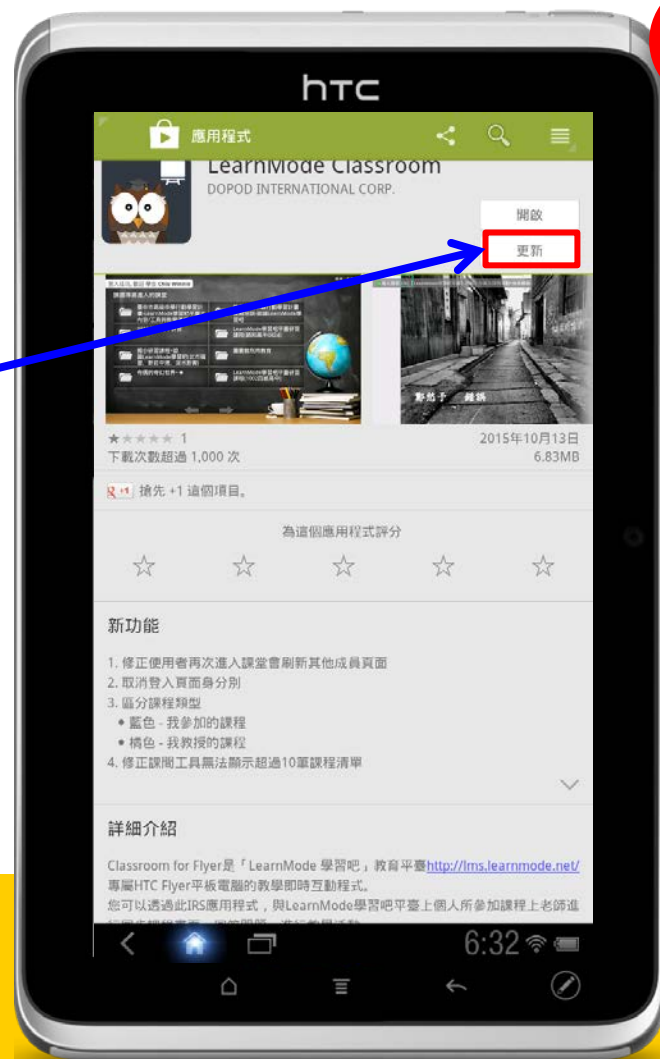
htc

應用程式

LearnMode Classroom
DOPOD INTERNATIONAL CORP.

開啟
更新

★★★★★ 1
下載次數超過 1,000 次

2015年10月13日
6.83MB

+1 搶先 +1 這個項目。

為這個應用程式評分

☆ ☆ ☆ ☆ ☆

新功能

1. 修正使用者再次進入課堂會刷新其他成員頁面
2. 取消登入頁面身分別
3. 區分課程類型
• 藍色 - 我參加的課程
• 橘色 - 我教授的課程
4. 修正課閣工具無法顯示超過10筆課程清單

詳細介紹

Classroom for Flyer是「LearnMode 學習吧」教育平臺http://lms.learnmode.net/專屬HTC Flyer平板電腦的教學即時互動程式。
您可以透過此IRS應用程式，與LearnMode學習吧平臺上個人所參加課程上老師進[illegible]

6:32